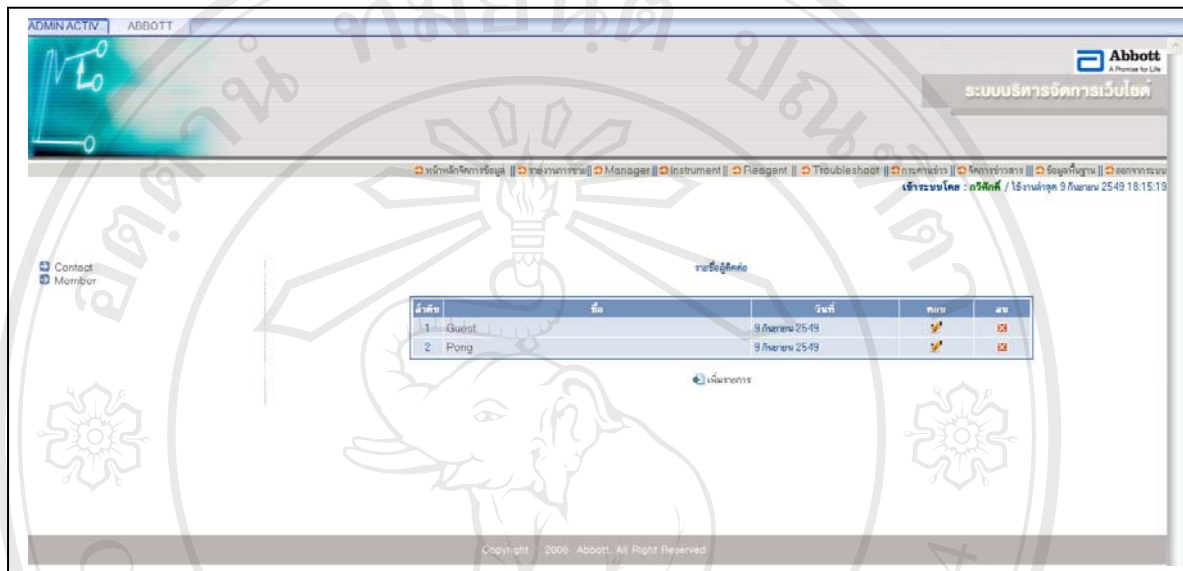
ADMIN ACTIV | ABBOTT

Abbott
A Promise for Life

ระบบบริหารจัดการเว็บไซต์

หน้าหลักจัดการข้อมูล || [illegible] || Manager || Instrument || Reagent || Troubleshoot || กระดานข่าว || จัดการข่าวสาร || ข้อมูลพื้นฐาน || ออกจากระบบ

เข้าระบบโดย : ภวิศักดิ์ / ใช้งานล่าสุด 9 กันยายน 2549 18:15:19

Contact
Member

รายชื่อผู้ติดต่อ

| ลำดับ | ชื่อ | วันที่ | แก้ไข | ลบ |
|---|---|---|---|---|
| 1 | Guest | 9 กันยายน 2549 | | |
| 2 | Pong | 9 กันยายน 2549 | | |

เพิ่มรายการ

Copyright 2006 Abbott. All Right Reserved